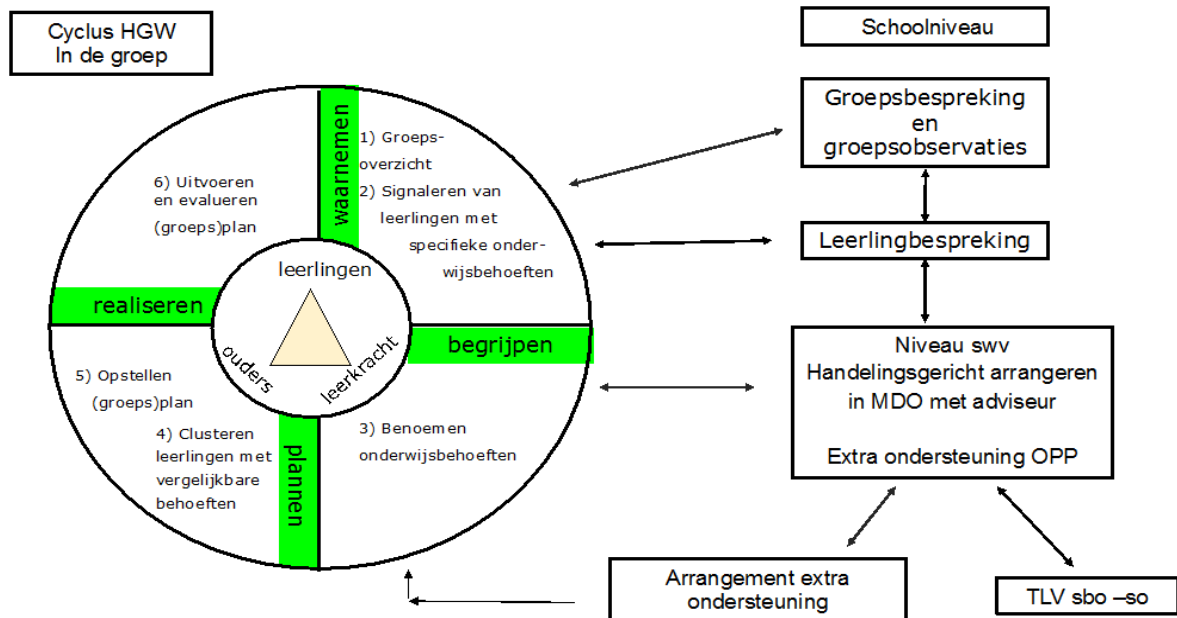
Cyclus HGW
In de groep

Schoolniveau

waarnemen

1) Groeps-overzicht

2) Signaleren van leerlingen met specifieke onderwijsbehoeften

6) Uitvoeren en evalueren (groeps)plan

leerlingen

realiseren

ouders

leerkracht

begrijpen

5) Opstellen (groeps)plan

4) Clusteren leerlingen met vergelijkbare behoeften

plannen

3) Benoemen onderwijsbehoeften

Groepsbespreking en groepsobservaties

Leerlingbespreking

Niveau swv
Handelingsgericht arrangeren in MDO met adviseur

Extra ondersteuning OPP

Arrangement extra ondersteuning

TLV sbo –so